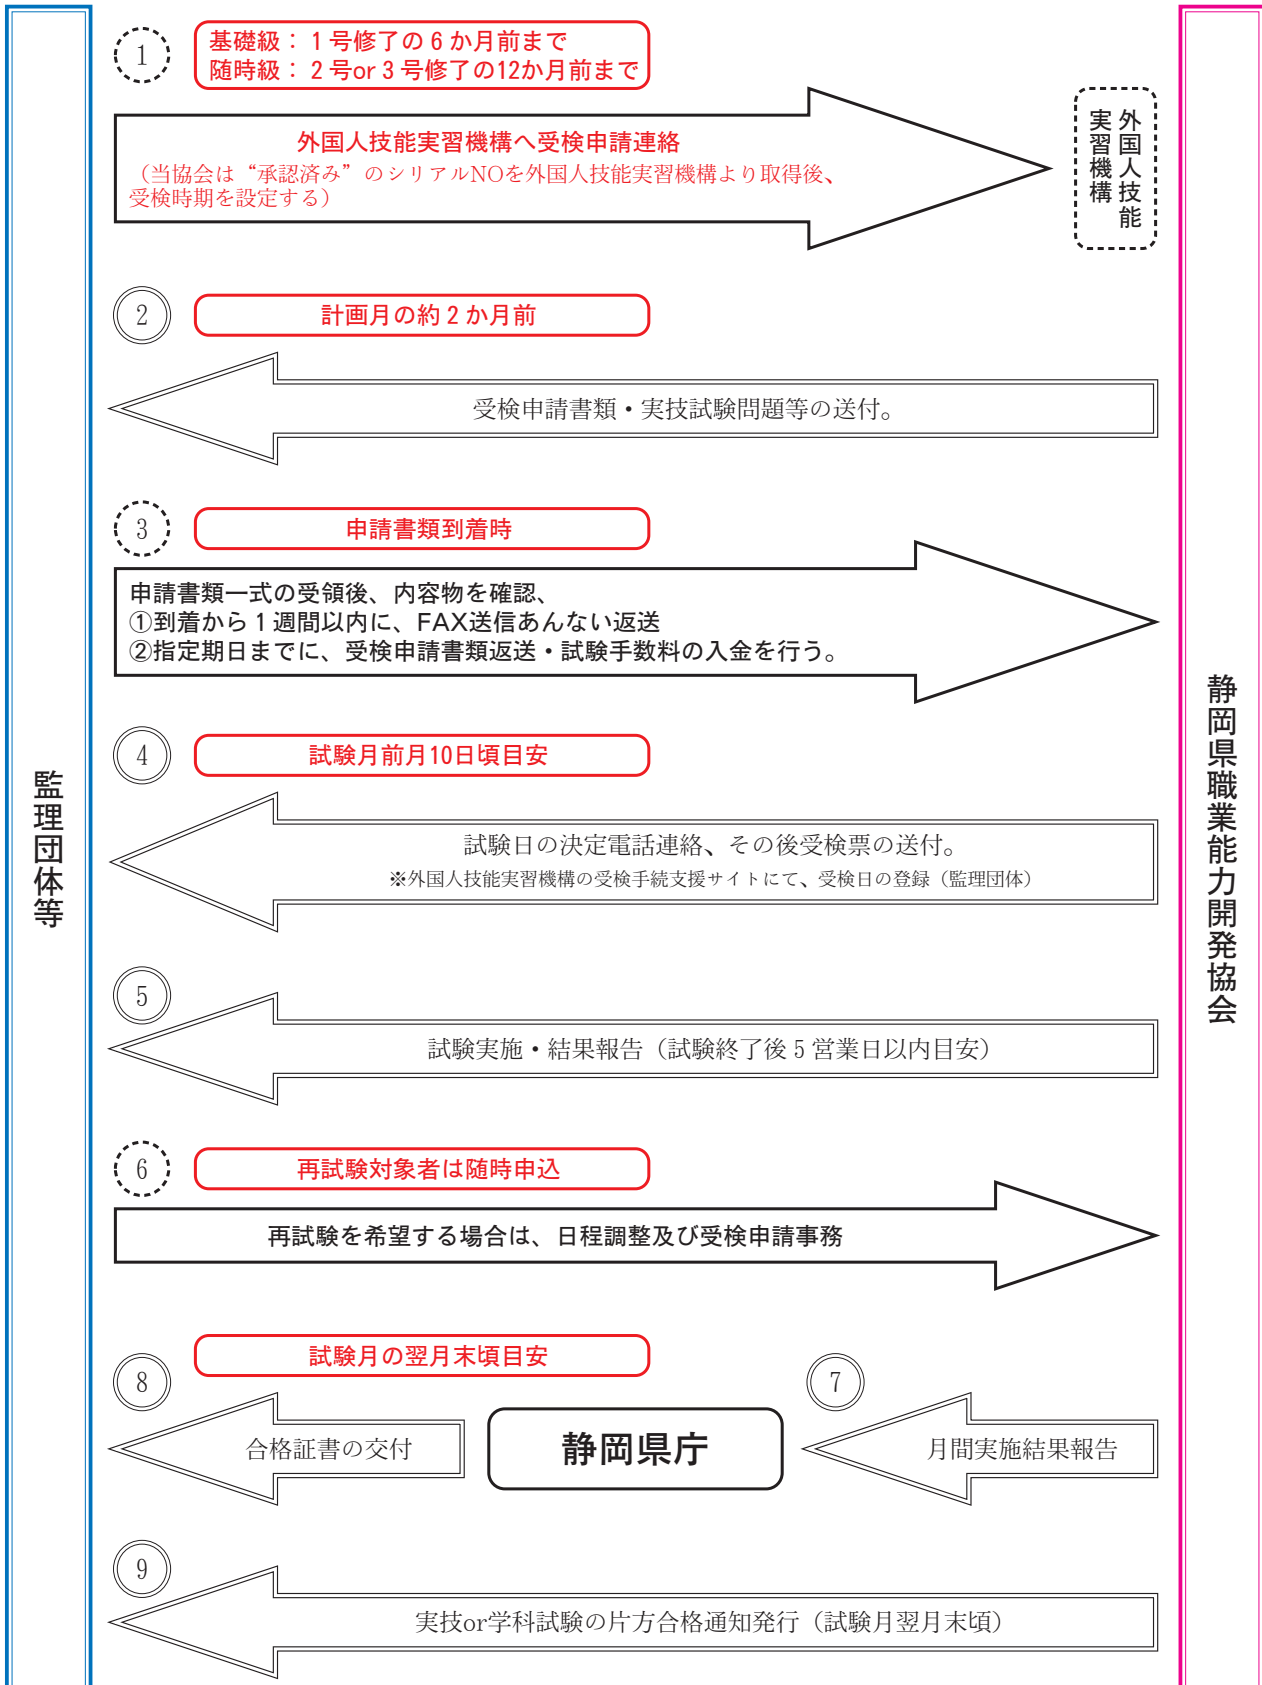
監理団体等

1
基礎級： 1号修了の6か月前まで
随時級： 2号or 3号修了の12か月前まで

外国人技能実習機構へ受検申請連絡
（当協会は“承認済み”のシリアルNOを外国人技能実習機構より取得後、受検時期を設定する）

外国人技能実習機構

2
計画月の約2か月前

受検申請書類・実技試験問題等の送付。

3
申請書類到着時

申請書類一式の受領後、内容物を確認、
①到着から1週間以内に、FAX送信あんない返送
②指定期日までに、受検申請書類返送・試験手数料の入金を行う。

4
試験月前月10日頃目安

試験日の決定電話連絡、その後受検票の送付。
※外国人技能実習機構の受検手続支援サイトにて、受検日の登録（監理団体）

5
試験実施・結果報告（試験終了後5営業日以内目安）

6
再試験対象者は随時申込

再試験を希望する場合は、日程調整及び受検申請事務

試験月の翌月末頃目安
8
合格証書の交付

静岡県庁

7
月間実施結果報告

9
実技or学科試験の片方合格通知発行（試験月翌月末頃）

静岡県職業能力開発協会